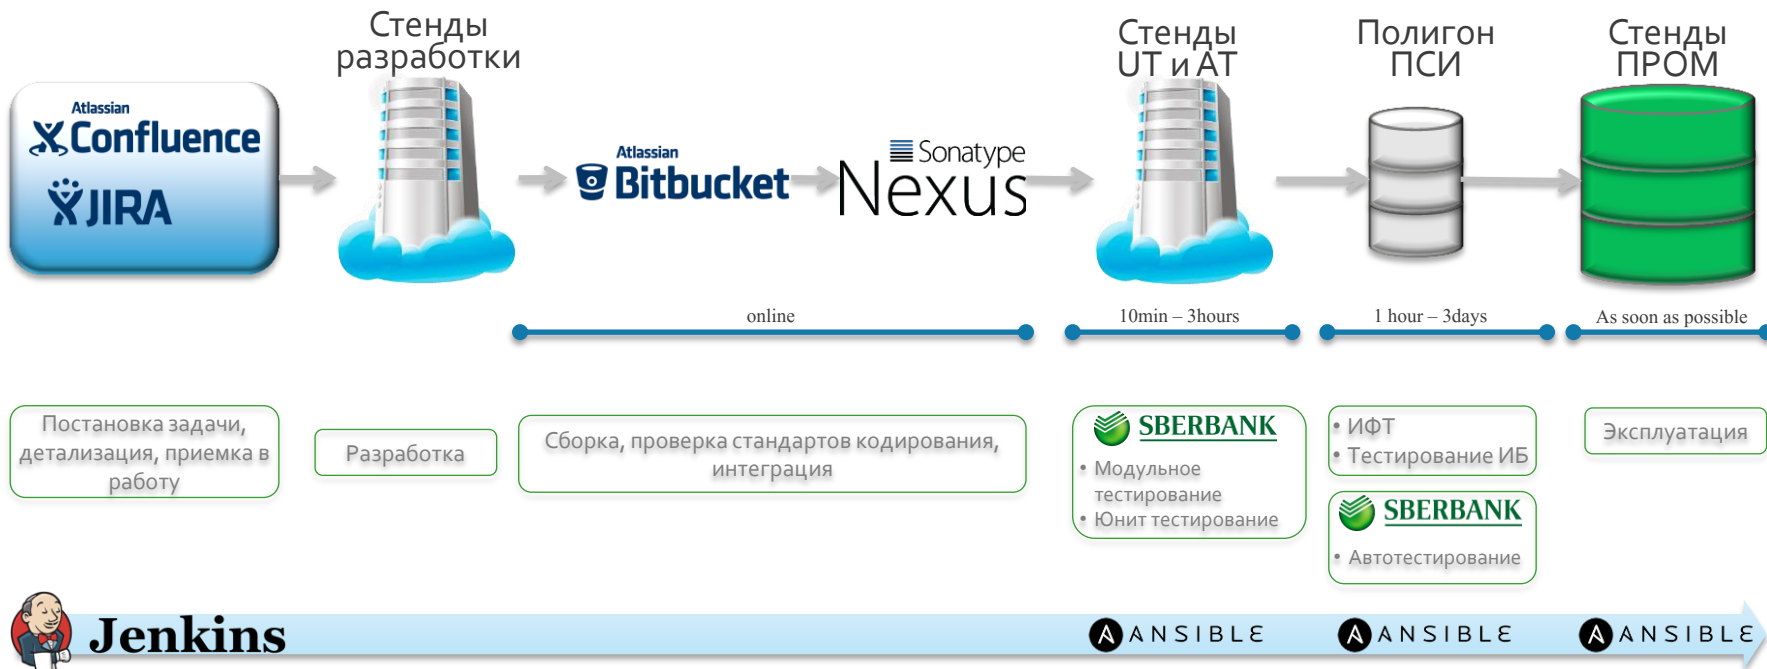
Atlassian
Confluence
JIRA

Стенды разработки

Atlassian
Bitbucket

Sonatype
Nexus

Стенды UT и AT

Полигон ПСИ

Стенды ПРОМ

online

10min – 3hours

1 hour – 3days

As soon as possible

Постановка задачи, детализация, приемка в работу

Разработка

Сборка, проверка стандартов кодирования, интеграция

SBERBANK
• Модульное тестирование
• Юнит тестирование

• ИФТ
• Тестирование ИБ

SBERBANK
• Автотестирование

Эксплуатация

Jenkins

ANSIBLE

ANSIBLE

ANSIBLE